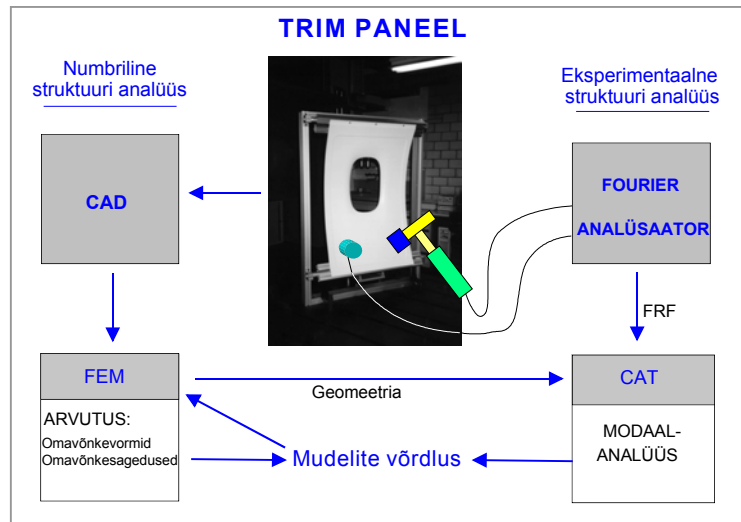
TRIM PANEEL

Numbriline struktuuri analüüs

Eksperimentaalne struktuuri analüüs

CAD

FOURIER ANALÜSAATOR

FRF

FEM

Geomeetria

CAT

ARVUTUS:

Omavõnkevormid
Omavõnkesagedused

Mudelite võrdlus

MODAAL-ANALÜÜS